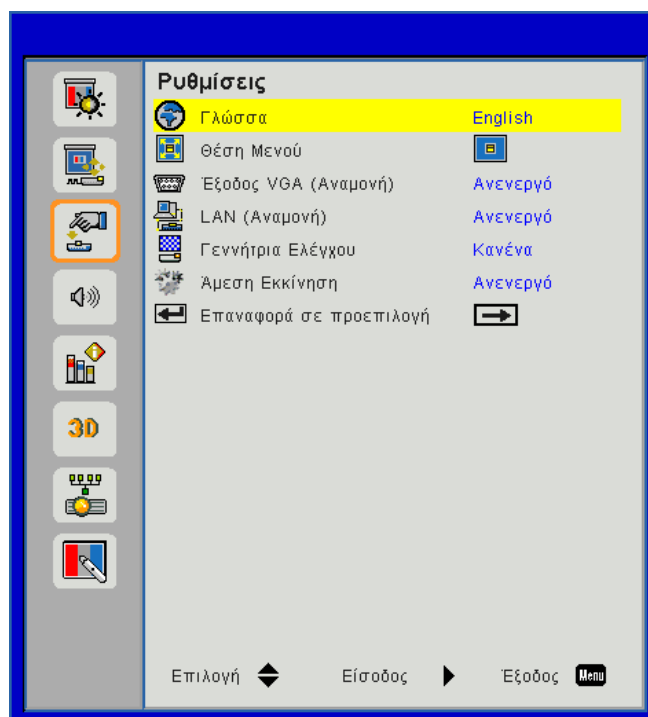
Ρυθμίσεις

| | |
|---|---|
| Γλώσσα | English |
| Θέση Μενού | |
| Έξοδος VGA (Αναμονή) | Ανενεργό |
| LAN (Αναμονή) | Ανενεργό |
| Γεννήτρια Ελέγχου | Κανένα |
| Άμεση Εκκίνηση | Ανενεργό |
| Επαναφορά σε προεπιλογή | |

3D

Επιλογή Είσοδος Έξοδος Menu